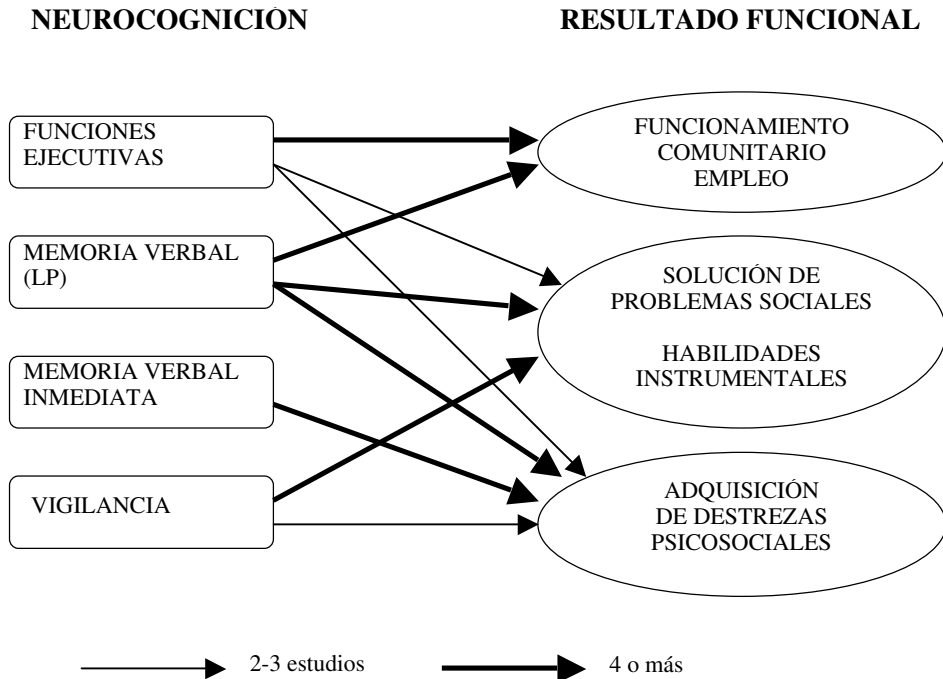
NEUROCOGNICIÓN

RESULTADO FUNCIONAL

FUNCIONES EJECUTIVAS

MEMORIA VERBAL (LP)

MEMORIA VERBAL INMEDIATA

VIGILANCIA

FUNCIONAMIENTO COMUNITARIO EMPLEO

SOLUCIÓN DE PROBLEMAS SOCIALES

HABILIDADES INSTRUMENTALES

ADQUISICIÓN DE DESTREZAS PSICOSOCIALES

2-3 estudios

4 o más